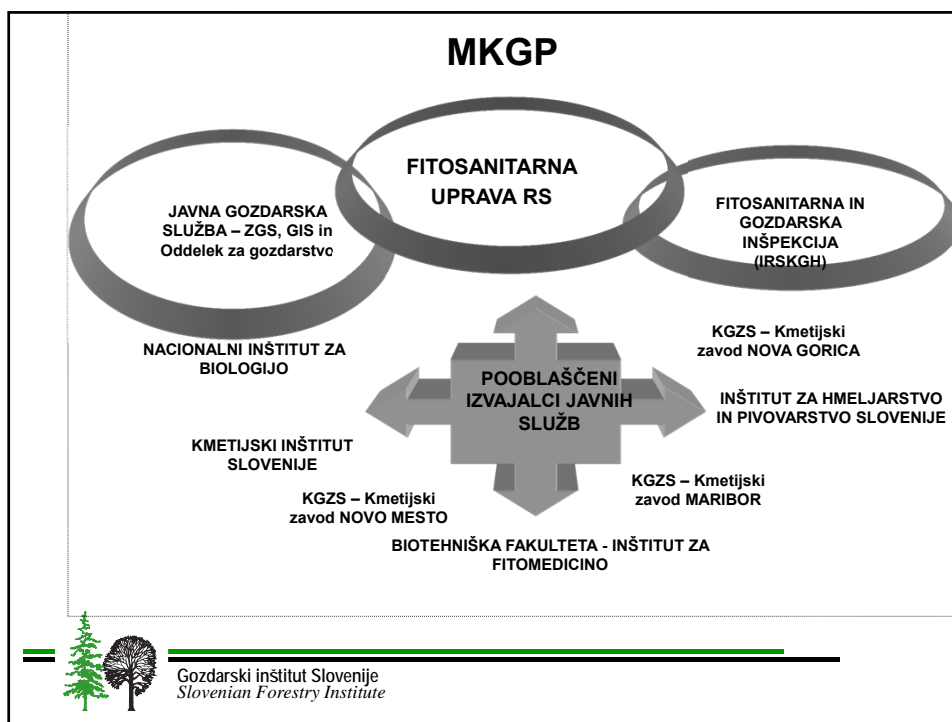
MKGP

JAVNA GOZDARSKA SLUŽBA – ZGS, GIS in Oddelek za gozdarstvo

FITOSANITARNA UPRAVA RS

FITOSANITARNA IN GOZDARSKA INŠPEKCIJA (IRSKGH)

KGZS – Kmetijski zavod NOVA GORICA

NACIONALNI INŠTITUT ZA BIOLOGIJO

POOBLAŠČENI IZVAJALCI JAVNIH SLUŽB

INŠTITUT ZA HMELJARSTVO IN PIVOVARSTVO SLOVENIJE

KMETIJSKI INŠTITUT SLOVENIJE

KGZS – Kmetijski zavod MARIBOR

KGZS – Kmetijski zavod NOVO MESTO

BIOTEHNIŠKA FAKULTETA - INŠTITUT ZA FITOMEDICINO

Gozdarski inštitut Slovenije
Slovenian Forestry Institute